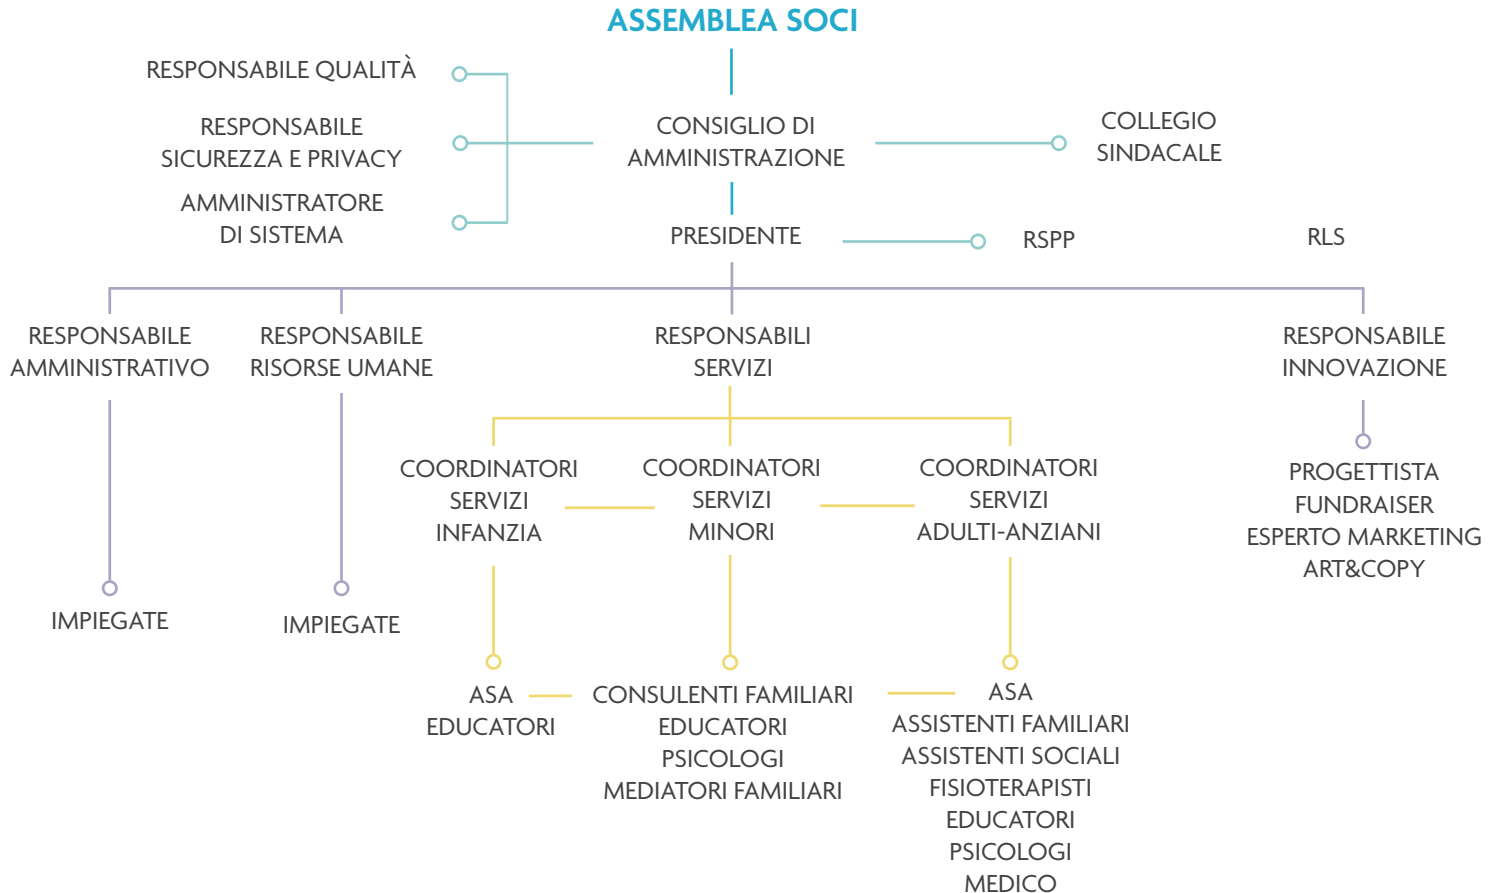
ASSEMBLEA SOCI

RESPONSABILE QUALITÀ

RESPONSABILE SICUREZZA E PRIVACY

AMMINISTRATORE DI SISTEMA

CONSIGLIO DI AMMINISTRAZIONE

COLLEGIO SINDACALE

PRESIDENTE

RSPP

RLS

RESPONSABILE AMMINISTRATIVO

RESPONSABILE RISORSE UMANE

RESPONSABILI SERVIZI

RESPONSABILE INNOVAZIONE

COORDINATORI SERVIZI INFANZIA

COORDINATORI SERVIZI MINORI

COORDINATORI SERVIZI ADULTI-ANZIANI

PROGETTISTA
FUNDRAISER
ESPERTO MARKETING
ART&COPY

IMPIEGATE

IMPIEGATE

ASA
EDUCATORI

CONSULENTI FAMILIARI
EDUCATORI
PSICOLOGI
MEDIATORI FAMILIARI

ASA
ASSISTENTI FAMILIARI
ASSISTENTI SOCIALI
FISIOTERAPISTI
EDUCATORI
PSICOLOGI
MEDICO